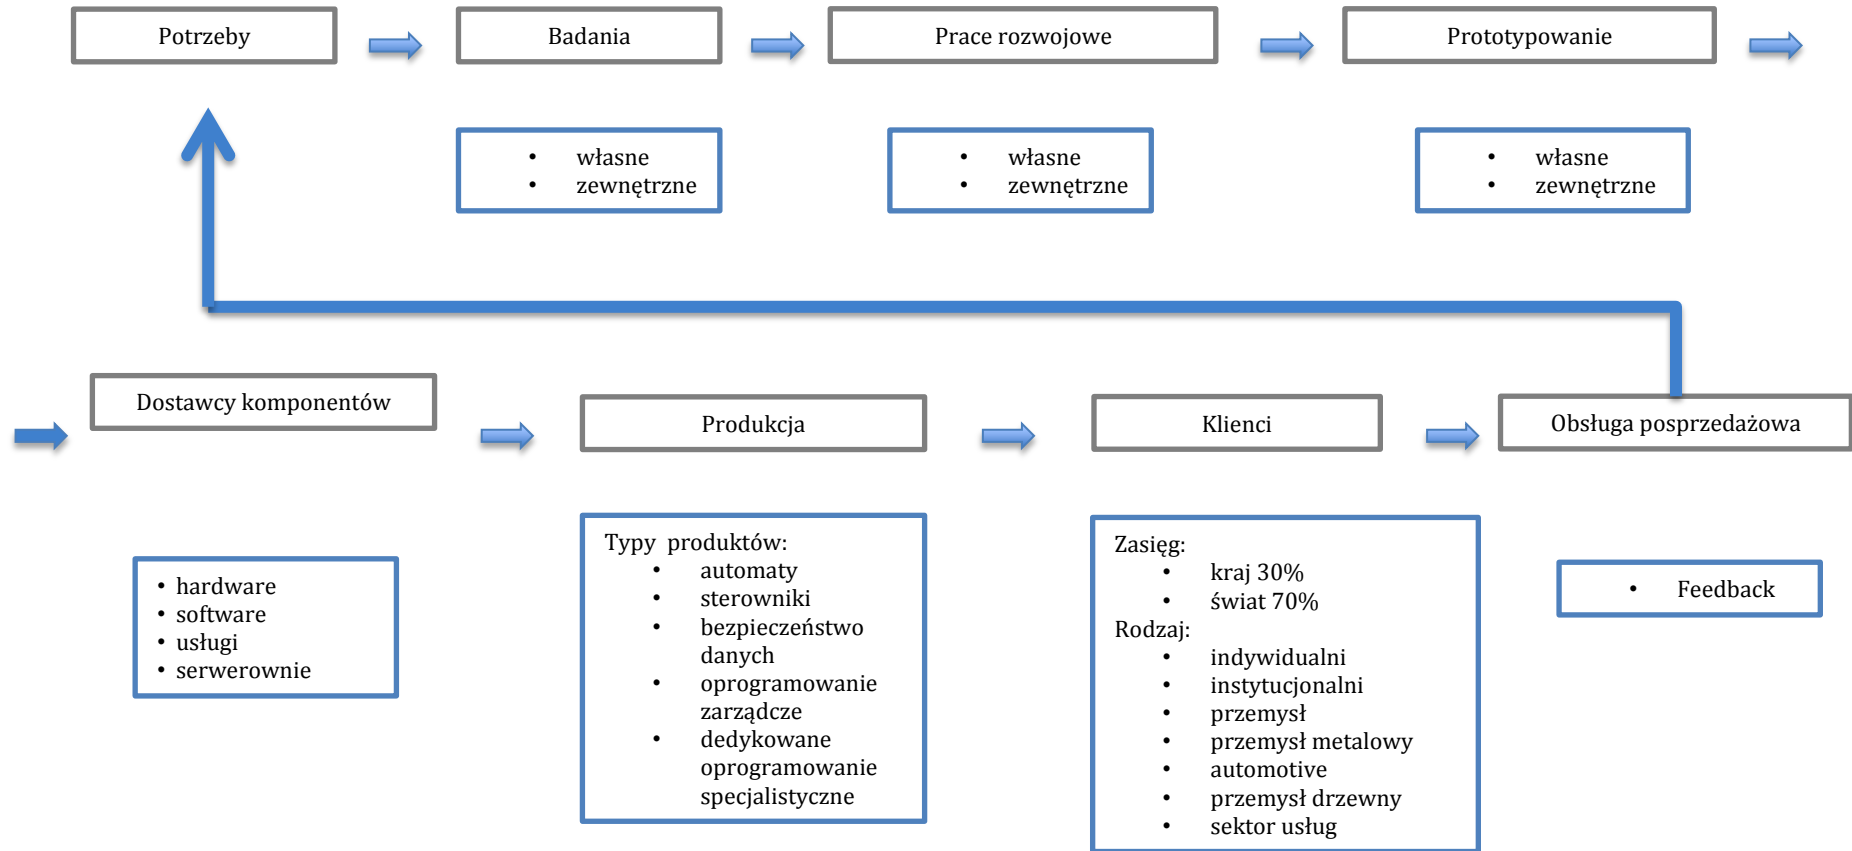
Potrzeby

Badania

Prace rozwojowe

Prototypowanie

- własne
- zewnętrzne

- własne
- zewnętrzne

- własne
- zewnętrzne

Dostawcy komponentów

Produkcja

Klienci

Obsługa posprzedażowa

- hardware
- software
- usługi
- serwerownie

Typy produktów:
- automaty
- sterowniki
- bezpieczeństwo danych
- oprogramowanie zarządcze
- dedykowane oprogramowanie specjalistyczne

Zasięg:
- kraj 30%
- świat 70%
Rodzaj:
- indywidualni
- instytucjonalni
- przemysł
- przemysł metalowy
- automotive
- przemysł drzewny
- sektor usług

- Feedback